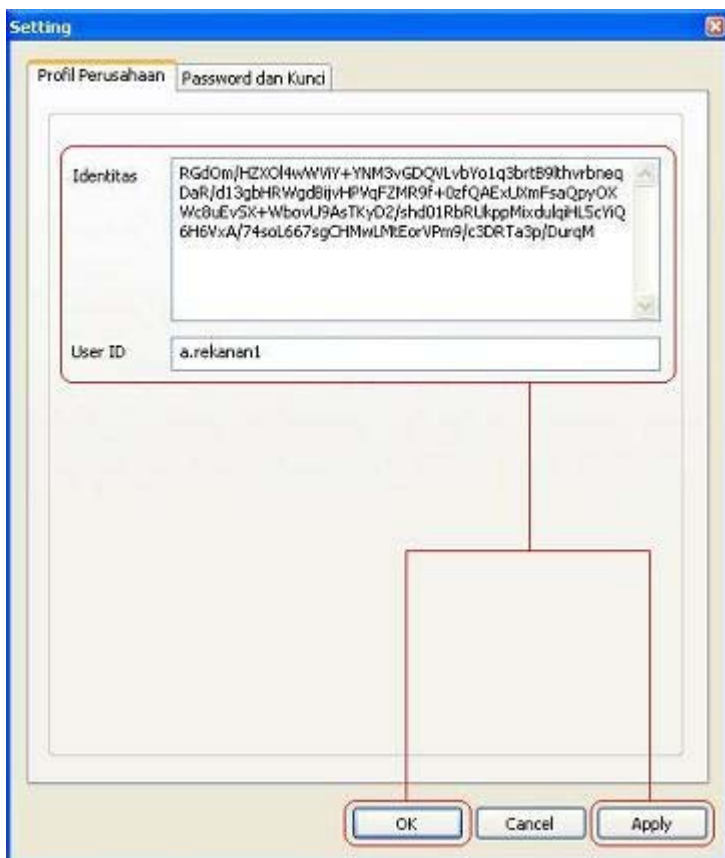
Setting

Profil Perusahaan | Password dan Kunci

Identitas
RGdOm/HZXOl4wWViY+YNM3vGDQVLvbYo1q3brtB9lthvrbneqDaR/d13gbHRWgdBijvHPYqFZMR9f+0zfQAExUXmFsaQpyOXWc8uEvSX+WbovU9AsTKyD2/shd01RbRUkppMixdulqiHL5cYiQ6H6VxA/74soL667sgCHMwLMtEorVPm9/c3DRTa3p/DurqM

User ID
a.rekanan1

OK | Cancel | Apply